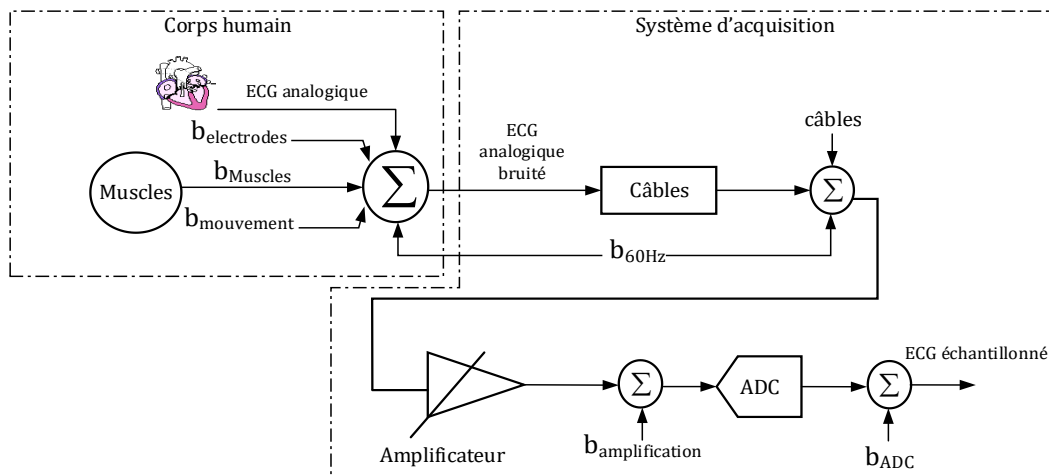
Corps humain

Système d'acquisition

ECG analogique

$b_{electrodes}$

Muscles

$b_{Muscles}$

$b_{mouvement}$

$\Sigma$

ECG analogique bruité

Câbles

câbles

$\Sigma$

$b_{60Hz}$

Amplificateur

$\Sigma$

$b_{amplification}$

ADC

$\Sigma$

$b_{ADC}$

ECG échantillonné